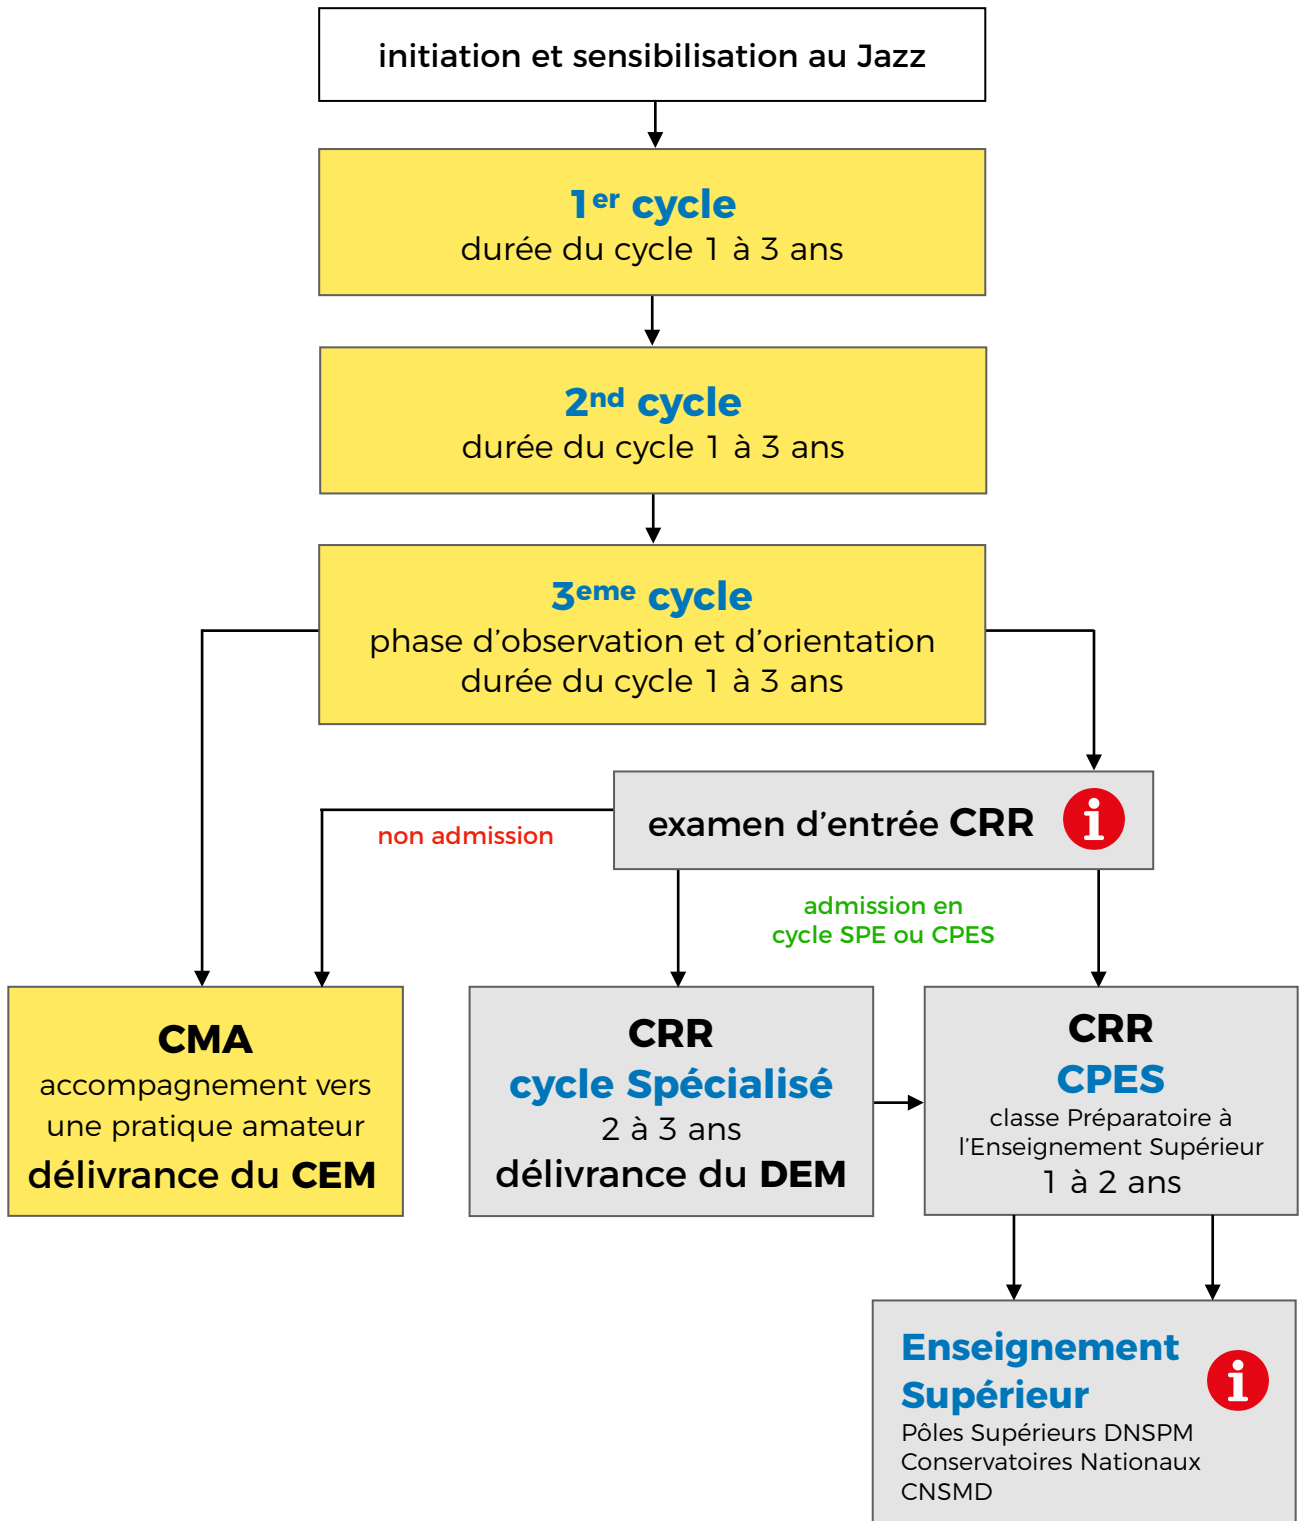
initiation et sensibilisation au Jazz

1$^{er}$ cycle
durée du cycle 1 à 3 ans

2$^{nd}$ cycle
durée du cycle 1 à 3 ans

3$^{eme}$ cycle
phase d'observation et d'orientation
durée du cycle 1 à 3 ans

examen d'entrée CRR

non admission

admission en cycle SPE ou CPES

CMA
accompagnement vers une pratique amateur
délivrance du CEM

CRR
cycle Spécialisé
2 à 3 ans
délivrance du DEM

CRR
CPES
classe Préparatoire à l'Enseignement Supérieur
1 à 2 ans

Enseignement Supérieur
Pôles Supérieurs DNSPM
Conservatoires Nationaux
CNSMD